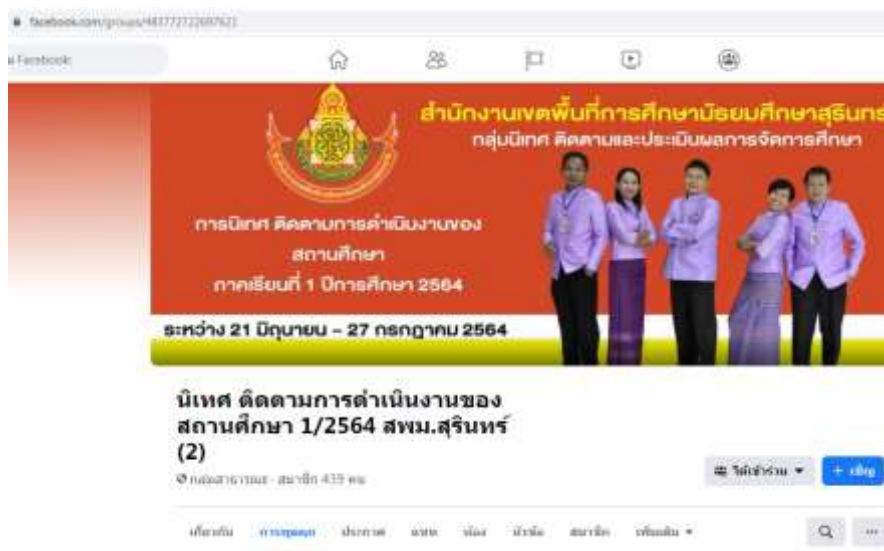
facebook.com/groups/483772722697621

Facebook

สำนักงานเขตพื้นที่การศึกษามัธยมศึกษาสุรินทร

กลุ่มนิเทศ ติดตามและประเมินผลการจัดการศึกษา

การนิเทศ ติดตามการดำเนินงานของ สถานศึกษา ภาคเรียนที่ 1 ปีการศึกษา 2564

ระหว่าง 21 มิถุนายน – 27 กรกฎาคม 2564

นิเทศ ติดตามการดำเนินงานของ สถานศึกษา 1/2564 สพม.สุรินทร์ (2)

กลุ่มสาธารณะ · สมาชิก 439 คน

ได้เข้าร่วม

+ เชิญ

เกี่ยวกับ การพูดคุย ประกาศ ห้อง หัวข้อ สมาชิก เพิ่มเติม

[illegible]